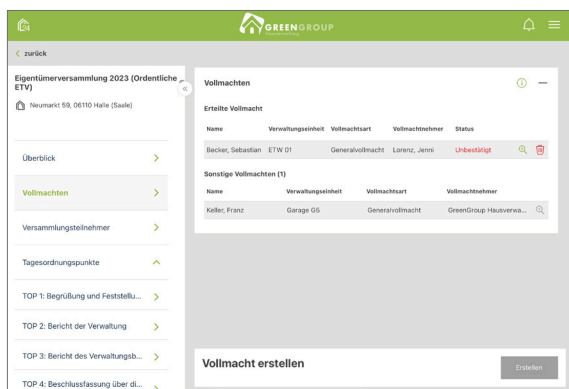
GREENGROUP

< zurück

Eigentümerversammlung 2023 (Ordentliche ETV)

Neumarkt 59, 06110 Halle (Saale)

Überblick

Vollmachten

Versammlungsteilnehmer

Tagesordnungspunkte

TOP 1: Begrüßung und Feststellu...

TOP 2: Bericht der Verwaltung

TOP 3: Bericht des Verwaltungsb...

TOP 4: Beschlussfassung über di...

Vollmachten

Erteilte Vollmacht

| Name | Verwaltungseinheit | Vollmachtsart | Vollmachtnehmer | Status |
|---|---|---|---|---|
| Becker, Sebastian | ETW 01 | Generalvollmacht | Lorenz, Jenni | Unbestätigt |

Sonstige Vollmachten (1)

| Name | Verwaltungseinheit | Vollmachtsart | Vollmachtnehmer |
|---|---|---|---|
| Keller, Franz | Garage G5 | Generalvollmacht | GreenGroup Hausverwa... |

Vollmacht erstellen

Erstellen